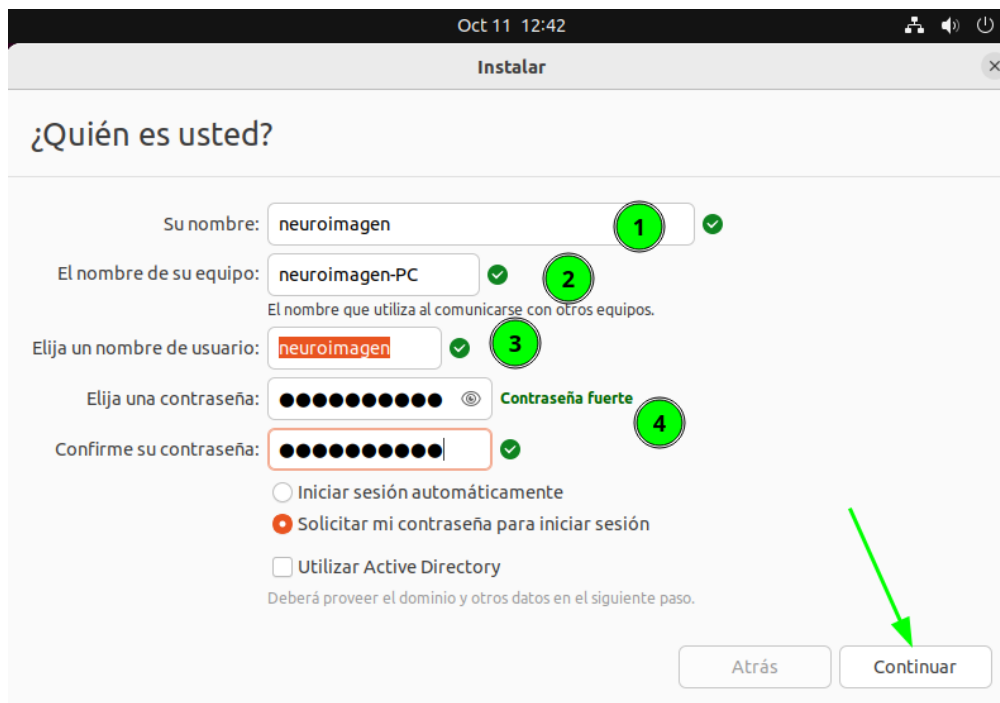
Oct 11 12:42

Instalar

¿Quién es usted?

Su nombre: neuroimagen 1

El nombre de su equipo: neuroimagen-PC 2

El nombre que utiliza al comunicarse con otros equipos.

Elija un nombre de usuario: neuroimagen 3

Elija una contraseña: ●●●●●●●●●●● Contraseña fuerte

4

Confirme su contraseña: ●●●●●●●●●●●

Iniciar sesión automáticamente

Solicitar mi contraseña para iniciar sesión

Utilizar Active Directory

Deberá proveer el dominio y otros datos en el siguiente paso.

Atrás

Continuar